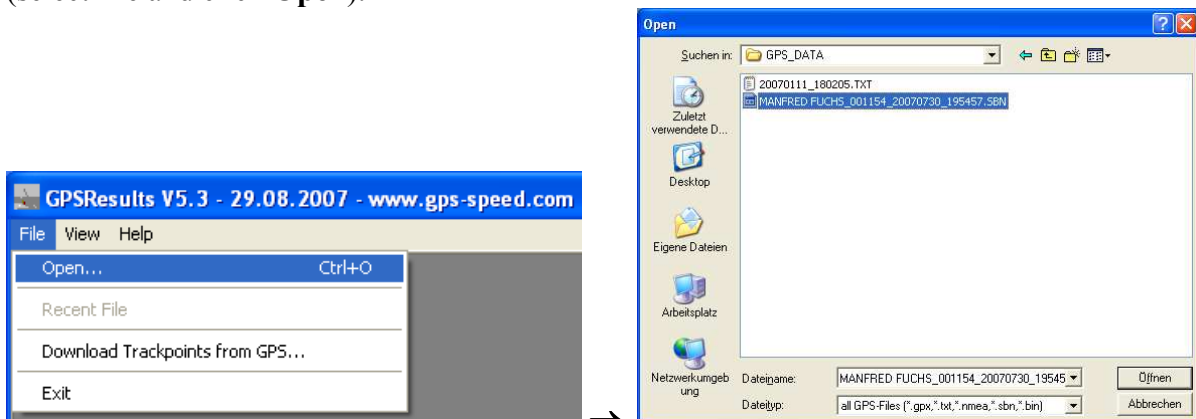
GPSResults V5.3 - 29.08.2007 - www.gps-speed.com

File View Help

Open... Ctrl+O

Recent File

Download Trackpoints from GPS...

Exit

→

Open

Suchen in: GPS_DATA

20070111_180205.TXT

MANFRED FUCHS_001154_20070730_195457.SBN

Zuletzt verwendete D...

Desktop

Eigene Dateien

Arbeitsplatz

Netzwerkumgebung

Dateiname: MANFRED FUCHS_001154_20070730_19545

Dateityp: all GPS-Files (*.gpx,*.txt,*.nmea,*.sbn,*.bin)

Öffnen

Abbrechen